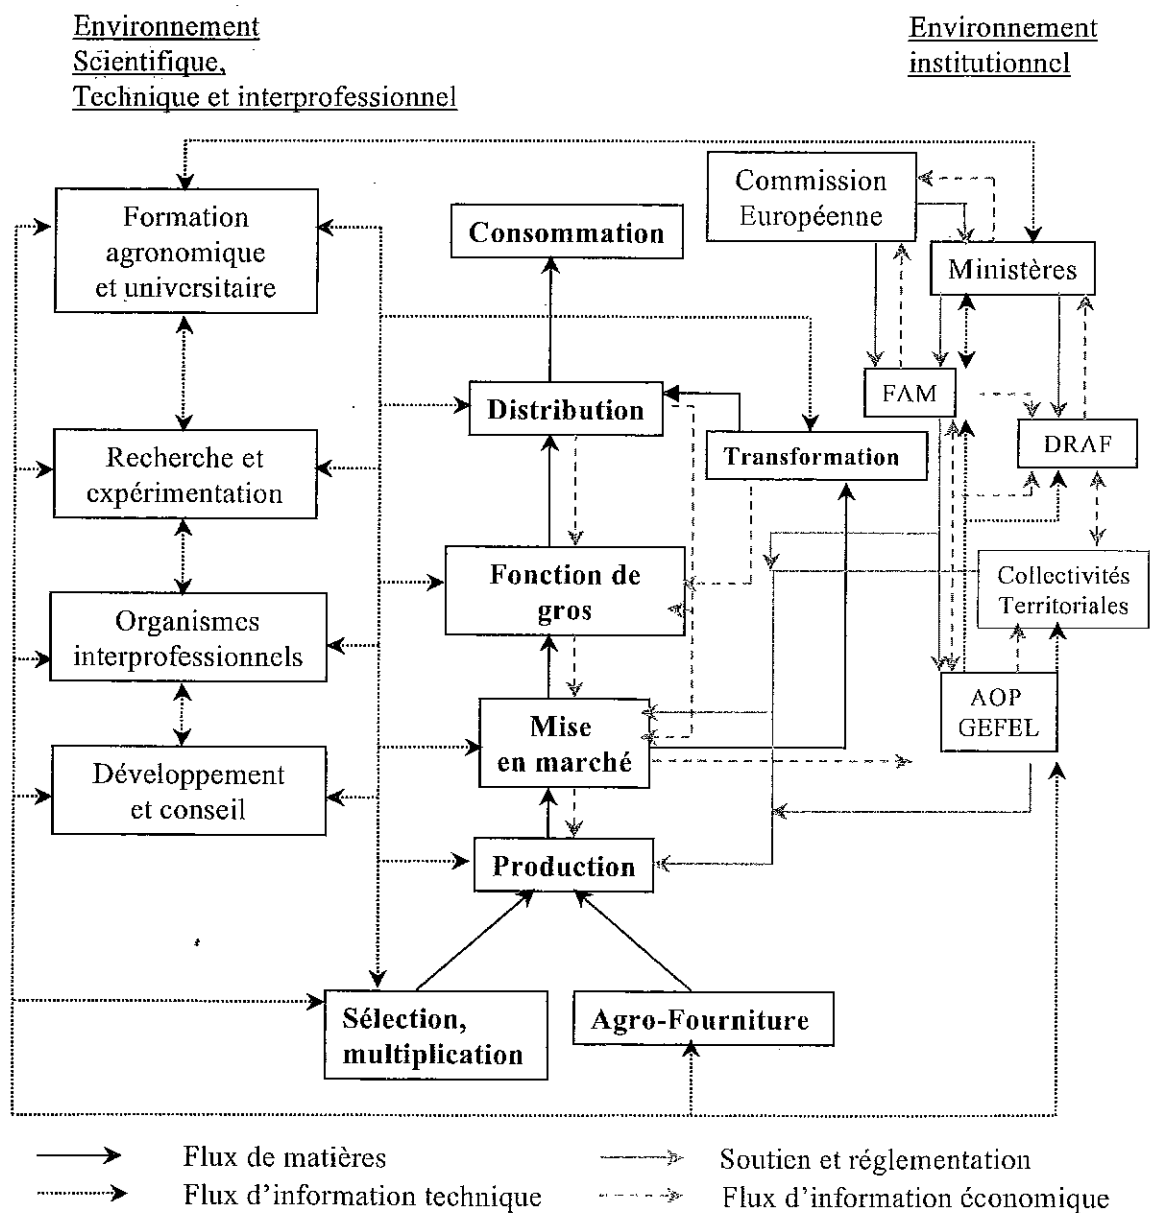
Environnement Scientifique, Technique et interprofessionnel

Environnement institutionnel

Formation agronomique et universitaire

Recherche et expérimentation

Organismes interprofessionnels

Développement et conseil

Consommation

Distribution

Transformation

Fonction de gros

Mise en marché

Production

Sélection, multiplication

Agro-Fourniture

Commission Européenne

Ministères

FAM

DRAF

Collectivités Territoriales

AOP GEFEL

Flux de matières

Flux d'information technique

Soutien et réglementation

Flux d'information économique